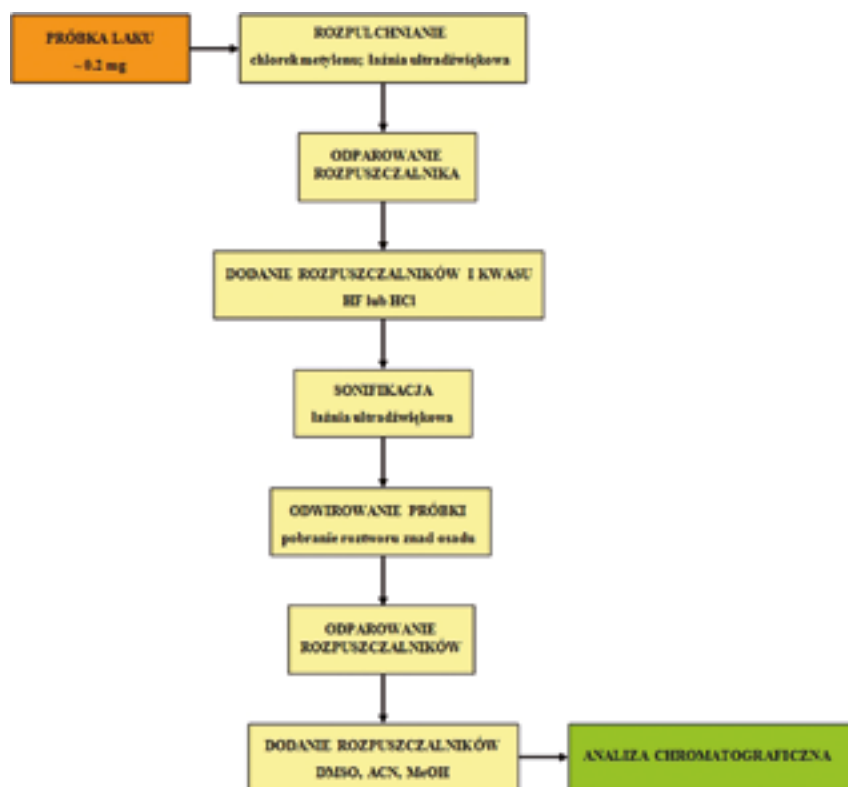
PRÓBKA LAKU
~ 0.2 mg

ROZPULCHNIANIE
chlorek metylenu; łaźnia ultradźwiękowa

ODPAROWANIE ROZPUSZCZALNIKA

DODANIE ROZPUSZCZALNIKÓW I KWASU
HF lub HCl

SONIFIKACJA
łaźnia ultradźwiękowa

ODWIROWANIE PRÓBKI
pobranie roztworu znad osadu

ODPAROWANIE ROZPUSZCZALNIKÓW

DODANIE ROZPUSZCZALNIKÓW
DMSO, ACN, MeOH

ANALIZA CHROMATOGRAFICZNA